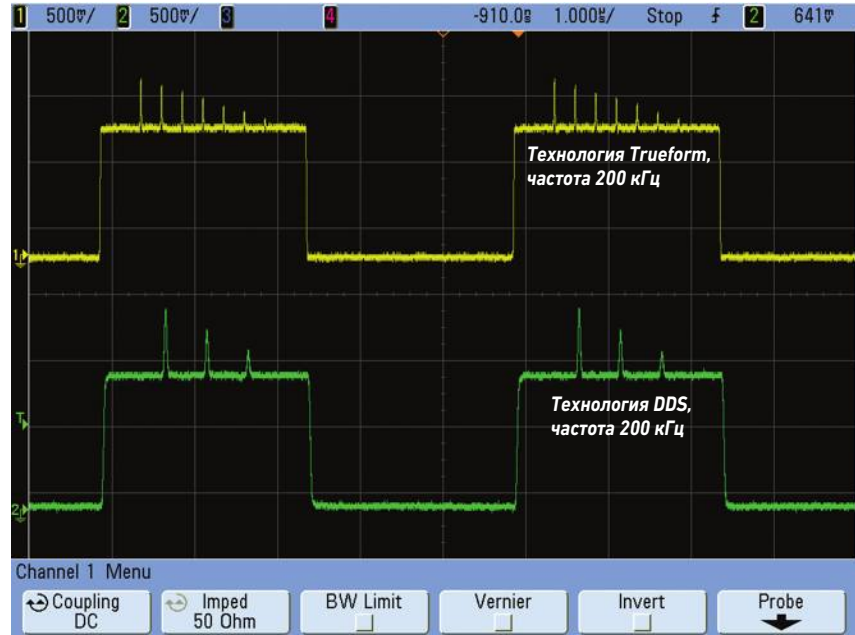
1 500㎷/ 2 500㎷/ 3 4 -910.0㎱ 1.000㎲/ Stop ₣ 2 641㎷

Технология Trueform, частота 200 кГц

Технология DDS, частота 200 кГц

1

T

2

Channel 1 Menu

Coupling DC

Imped 50 Ohm

BW Limit

Vernier

Invert

Probe